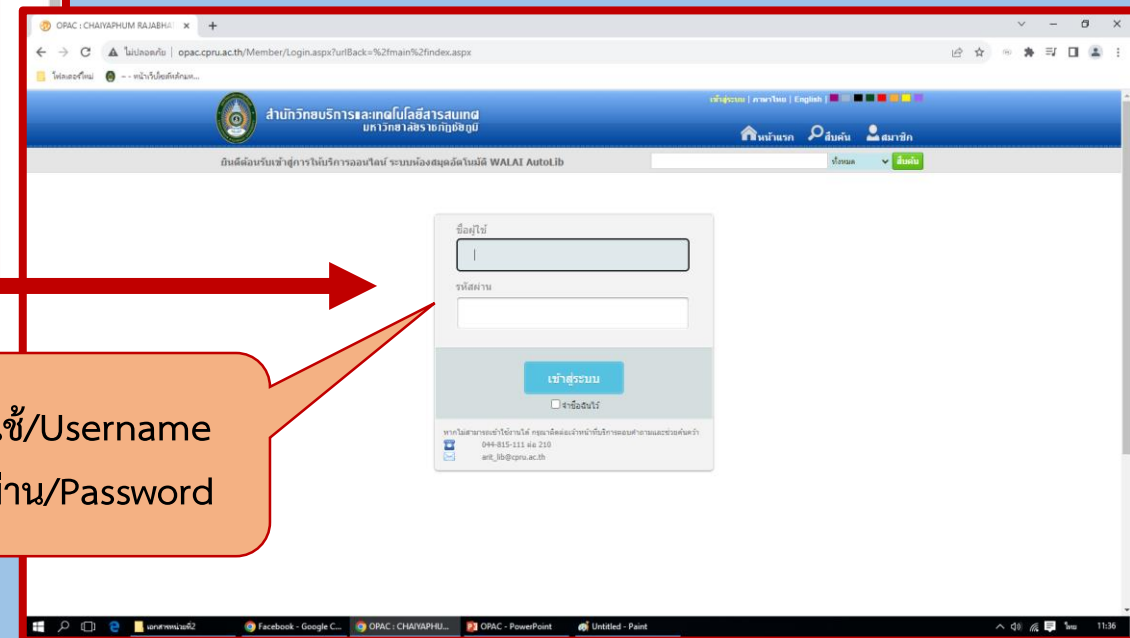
OPAC : CHAIYAPHUM RAJABHA ×

ไม่ปลอดภัย | opac.cpru.ac.th/Member/Login.aspx?urlBack=%2fmain%2findex.aspx

โฟลเดอร์ใหม่ - - หน้าเว็บไซต์หลักมห...

สำนักวิทยบริการและเทคโนโลยีสารสนเทศ
มหาวิทยาลัยราชภัฏชัยภูมิ

เข้าสู่ระบบ | ภาษาไทย | English

หน้าแรก สืบค้น สมาชิก

ยินดีต้อนรับเข้าสู่การให้บริการออนไลน์ ระบบห้องสมุดอัตโนมัติ WALAI AutoLib

ทั้งหมด สืบค้น

ชื่อผู้ใช้

รหัสผ่าน

เข้าสู่ระบบ

จำชื่อฉันไว้

หากไม่สามารถเข้าใช้งานได้ กรุณาติดต่อเจ้าหน้าที่บริการตอบคำถามและช่วยค้นคว้า
044-815-111 ต่อ 210
arit_lib@cpru.ac.th

ใช้/Username
ผ่าน/Password

เอกสารหน่วยที่2 Facebook - Google C... OPAC : CHAIYAPHU... OPAC - PowerPoint Untitled - Paint ไทย 11:36